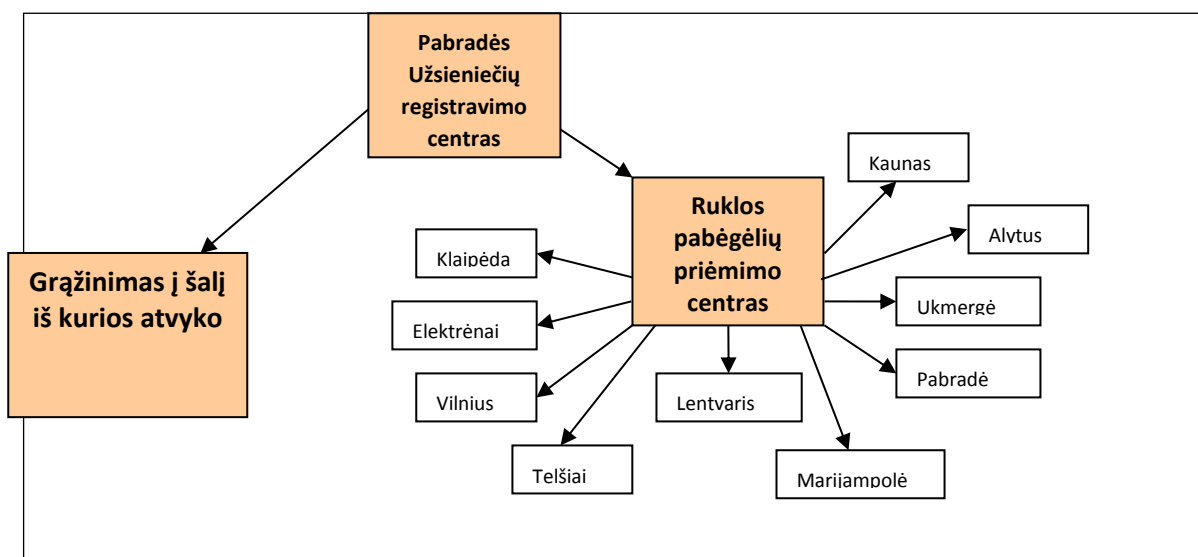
Pabradės Užsieniečių registravimo centras

Grąžinimas į šalį iš kurios atvyko

Ruklos pabėgėlių priėmimo centras

Kaunas

Alytus

Ukmergė

Pabradė

Marijampolė

Lentvaris

Telšiai

Vilnius

Elektrėnai

Klaipėda